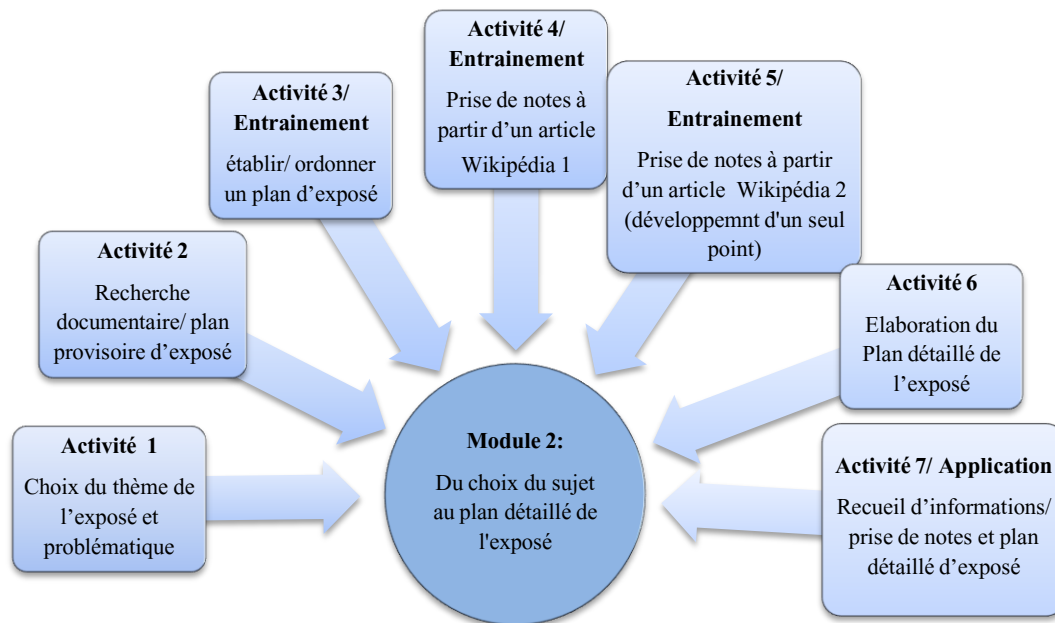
Activité 4/ Entrainement

Prise de notes à partir d'un article Wikipédia 1

Activité 3/ Entrainement

établir/ ordonner un plan d'exposé

Activité 5/ Entrainement

Prise de notes à partir d'un article Wikipédia 2 (développemnt d'un seul point)

Activité 2

Recherche documentaire/ plan provisoire d'exposé

Activité 6

Elaboration du Plan détaillé de l'exposé

Activité 1

Choix du thème de l'exposé et problématique

Module 2:

Du choix du sujet au plan détaillé de l'exposé

Activité 7/ Application

Recueil d'informations/ prise de notes et plan détaillé d'exposé